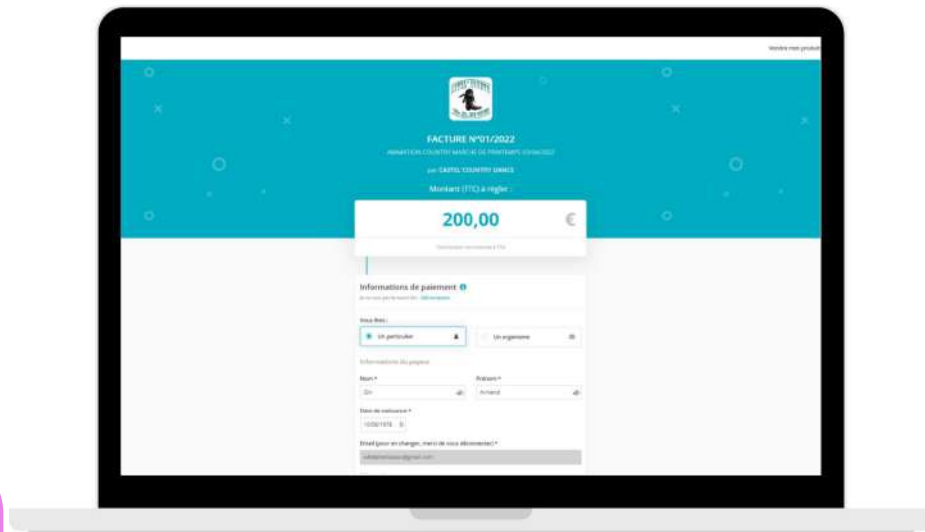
Vendre mes produit

FACTURE N°01/2022

ANIMATION COUNTRY MARCHE DE PRINTEMPS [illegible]

par CASTEL COUNTRY DANCE

Montant (TTC) à régler :

200,00 €

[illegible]

Informations de paiement

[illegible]

Vous êtes :

Un particulier

Un organisme

Informations du payeur

Nom *

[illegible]

Prénom *

Armand

Date de naissance *

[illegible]

Email (pour en changer, merci de vous déconnecter) *

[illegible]@gmail.com